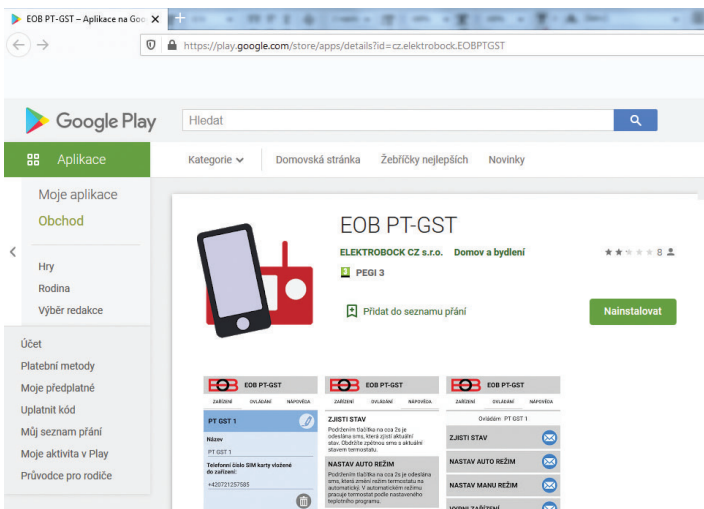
EOB PT-GST – Aplikace na Goo ×

https://play.google.com/store/apps/details?id=cz.elektrobock.EOBPTGST

Google Play

Hledat

Aplikace

Kategorie

Domovská stránka

Žebříčky nejlepších

Novinky

Moje aplikace

Obchod

Hry

Rodina

Výběr redakce

Účet

Platební metody

Moje předplatné

Uplatnit kód

Můj seznam přání

Moje aktivita v Play

Průvodce pro rodiče

EOB PT-GST

ELEKTROBOCK CZ s.r.o. Domov a bydlení

8

3 PEGI 3

Přidat do seznamu přání

Nainstalovat

EOB PT-GST

ZAŘÍZENÍ OVLÁDÁNÍ NÁPOVĚDA

PT GST 1

Název

PT GST 1

Telefonní číslo SIM karty vložené do zařízení:

+420721257585

EOB PT-GST

ZAŘÍZENÍ OVLÁDÁNÍ NÁPOVĚDA

ZJISTI STAV

Podržením tlačítka na cca 2s je odeslána sms, která zjistí aktuální stav. Obdržíte zpětnou sms s aktuální stavem termostatu.

NASTAV AUTO REŽIM

Podržením tlačítka na cca 2s je odeslána sms, která změní režim termostatu na automatický. V automatickém režimu pracuje termostat podle nastaveného teplotního programu.

EOB PT-GST

ZAŘÍZENÍ OVLÁDÁNÍ NÁPOVĚDA

Ovládám PT GST 1

ZJISTI STAV

NASTAV AUTO REŽIM

NASTAV MANU REŽIM

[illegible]